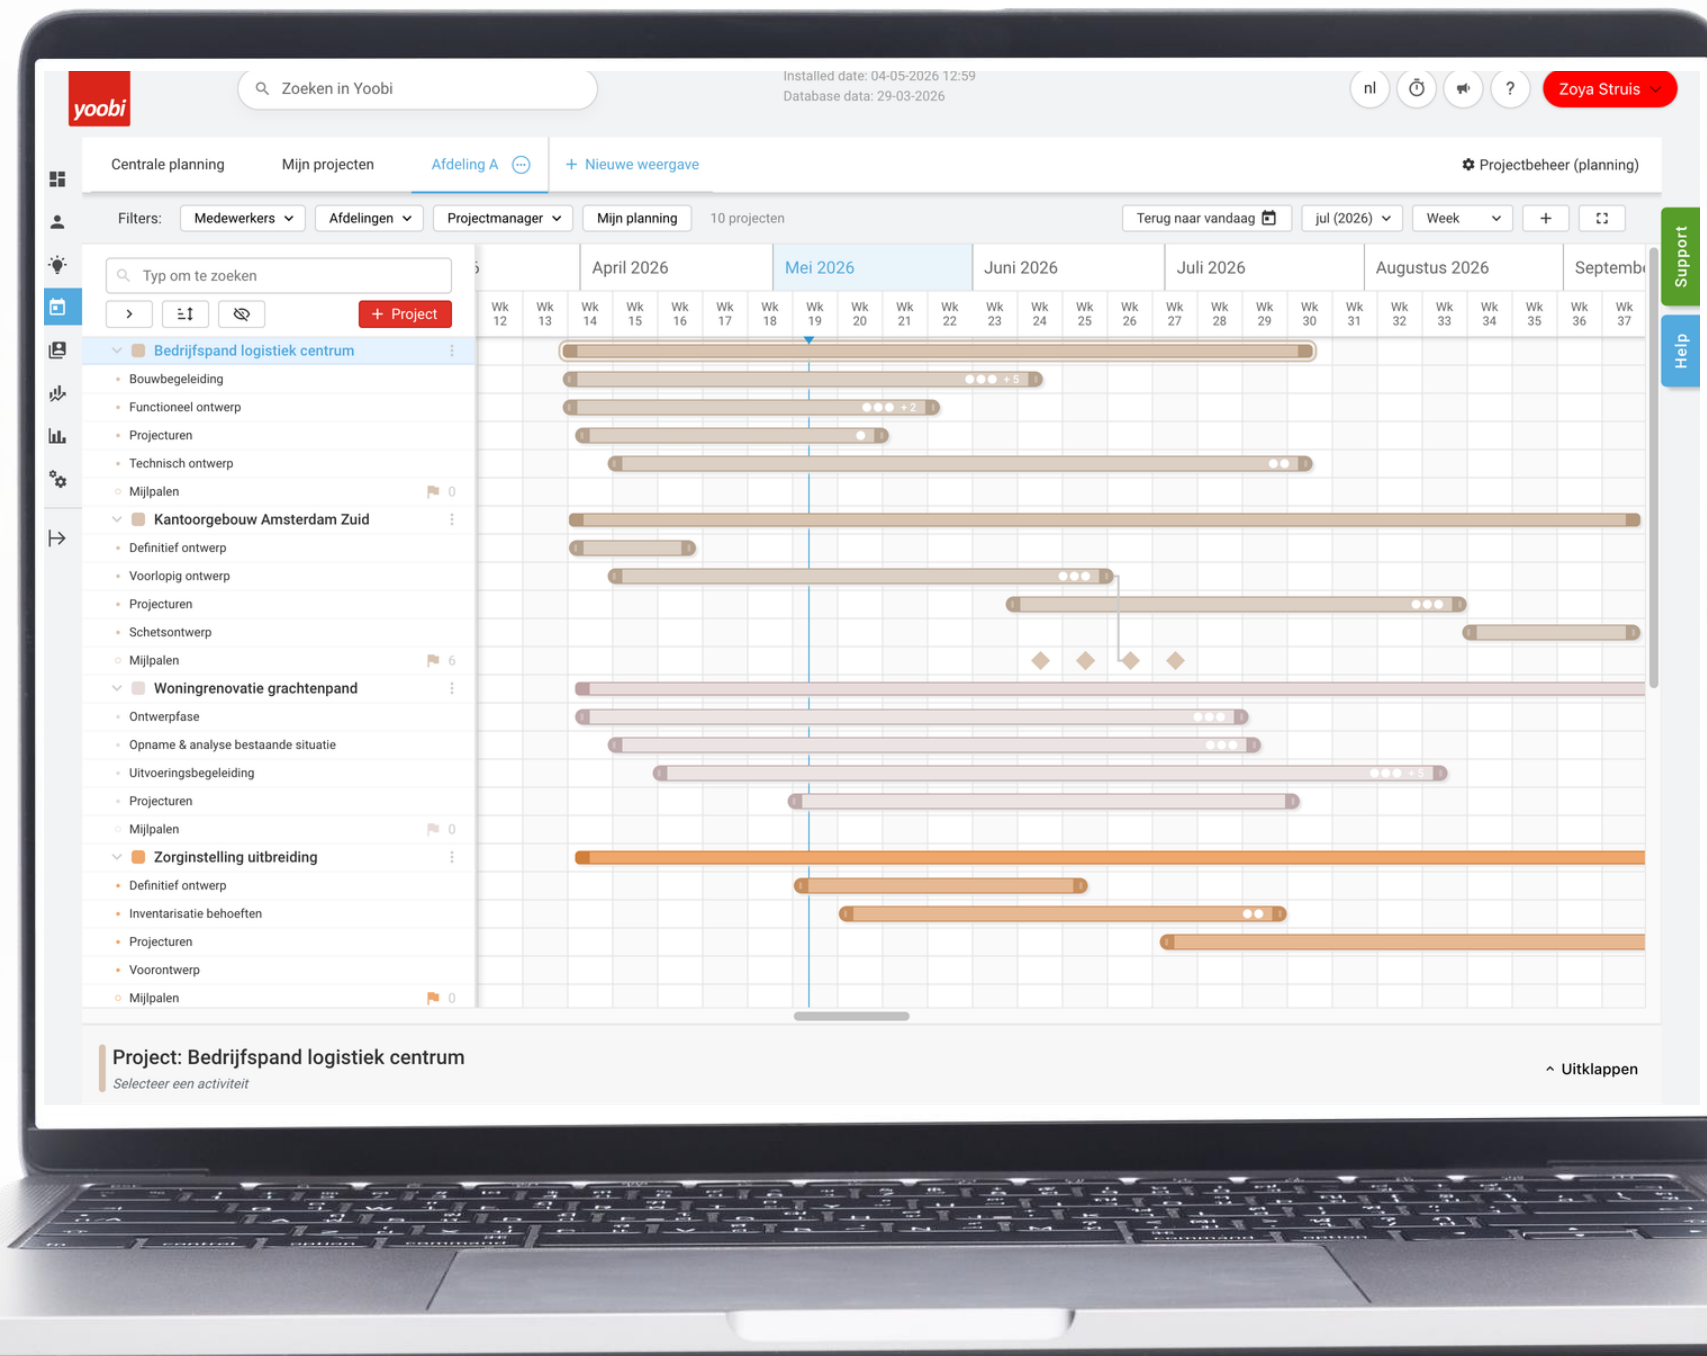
yoobi

Zoeken in Yoobi

Installed date: 04-05-2026 12:59
Database data: 29-03-2026

nl ?

Zoya Struis

Centrale planning Mijn projecten Afdeling A + Nieuwe weergave Projectbeheer (planning)

Filters: Medewerkers Afdelingen Projectmanager Mijn planning 10 projecten Terug naar vandaag jul (2026) Week +

Support

Help

Typ om te zoeken

+ Project

April 2026 Mei 2026 Juni 2026 Juli 2026 Augustus 2026 Septemb

| Wk 12 | Wk 13 | Wk 14 | Wk 15 | Wk 16 | Wk 17 | Wk 18 | Wk 19 | Wk 20 | Wk 21 | Wk 22 | Wk 23 | Wk 24 | Wk 25 | Wk 26 | Wk 27 | Wk 28 | Wk 29 | Wk 30 | Wk 31 | Wk 32 | Wk 33 | Wk 34 | Wk 35 | Wk 36 | Wk 37 |
|---|---|---|---|---|---|---|---|---|---|---|---|---|---|---|---|---|---|---|---|---|---|---|---|---|---|

Bedrijfspand logistiek centrum
Bouwbegeleiding +5
Functioneel ontwerp +2
Projecturen
Technisch ontwerp
Mijlpalen 0
Kantoorgebouw Amsterdam Zuid
Definitief ontwerp
Voorlopig ontwerp
Projecturen
Schetsontwerp
Mijlpalen 6
Woningrenovatie grachtenpand
Ontwerpfase
Opname & analyse bestaande situatie
Uitvoeringsbegeleiding +5
Projecturen
Mijlpalen 0
Zorginstelling uitbreiding
Definitief ontwerp
Inventarisatie behoeften
Projecturen
Voorontwerp
Mijlpalen 0

Project: Bedrijfspand logistiek centrum
Selecteer een activiteit

Uitklappen